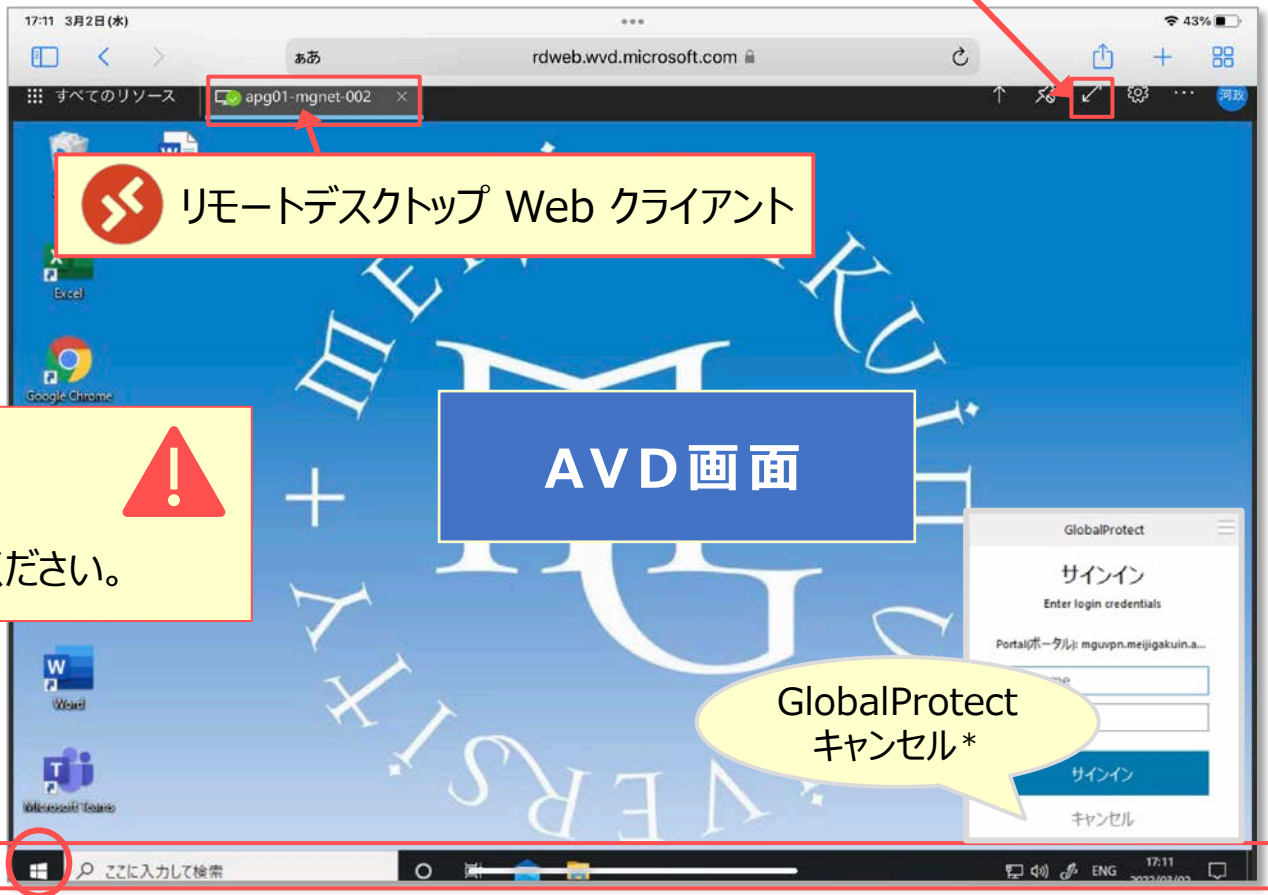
17:11 3月2日(水)

43%

ぁあ rdweb.wvd.microsoft.com

すべてのリソース apg01-mgnet-002

河政

リモートデスクトップ Web クライアント

Excel

Google Chrome

ださい。

AVD画面

GlobalProtect

サインイン

Enter login credentials

Portalポータル: mguvpn.meijigakuin.a...

GlobalProtect キャンセル＊

サインイン

キャンセル

Word

Microsoft Teams

ここに入力して検索

ENG

17:11
2022/03/02